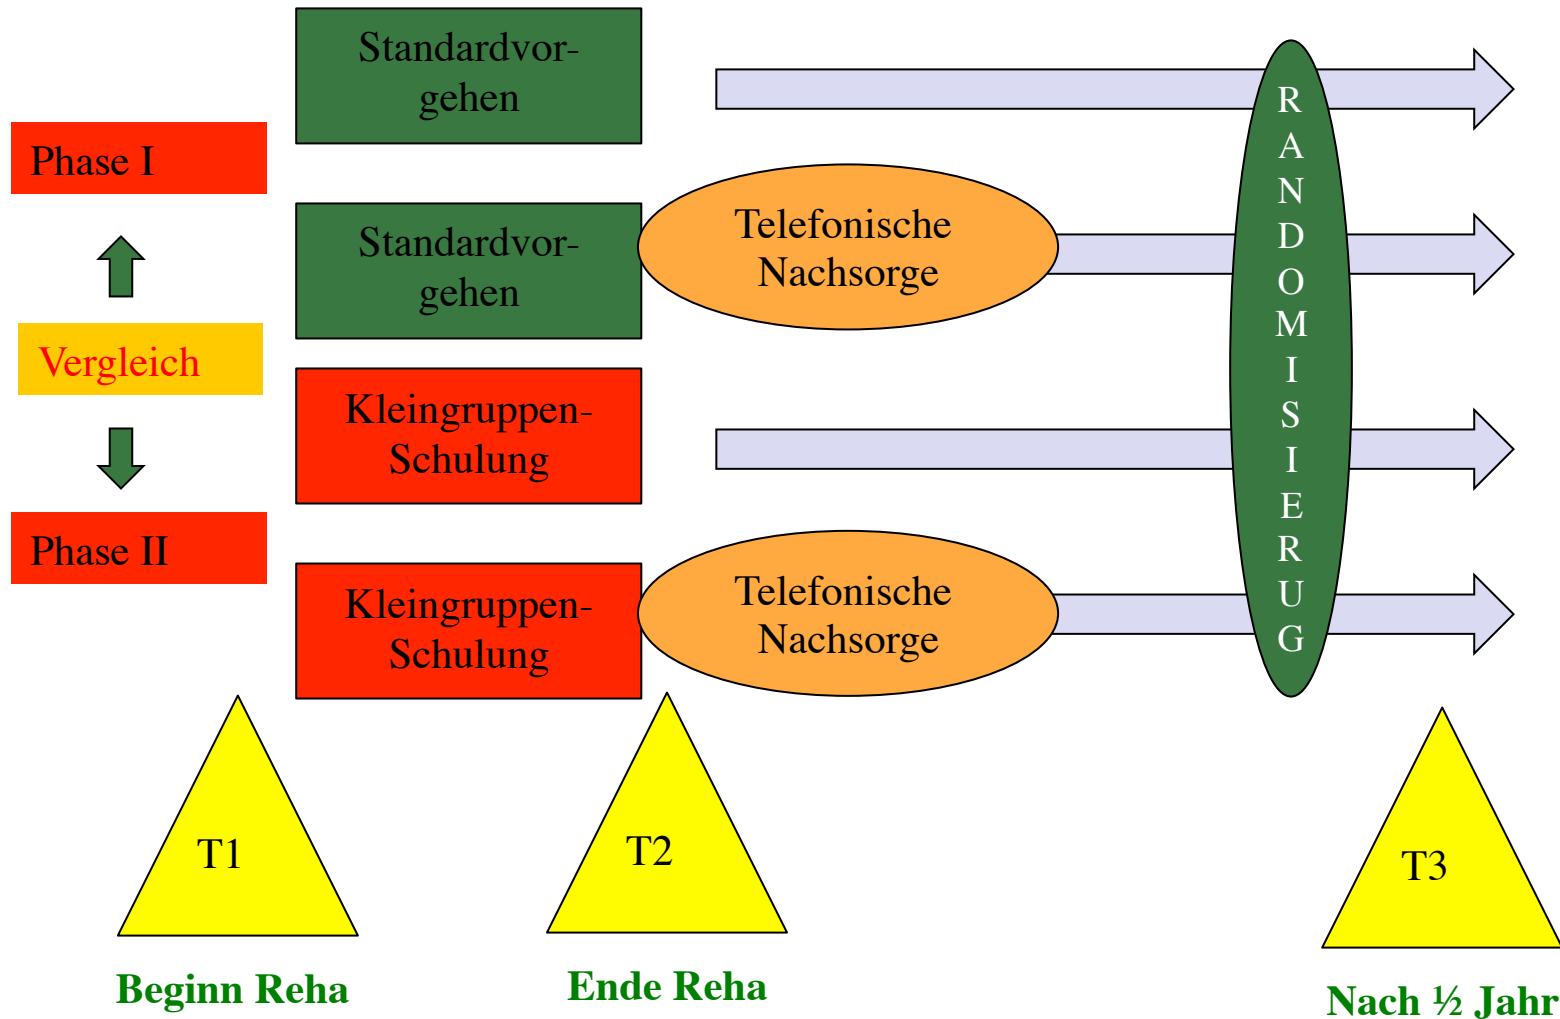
Phase I

Vergleich

Phase II

Standardvorgehen

Standardvorgehen

Telefonische Nachsorge

Kleingruppen-Schulung

Kleingruppen-Schulung

Telefonische Nachsorge

R
A
N
D
O
M
I
S
I
E
R
U
G

T1

Beginn Reha

T2

Ende Reha

T3

Nach ½ Jahr